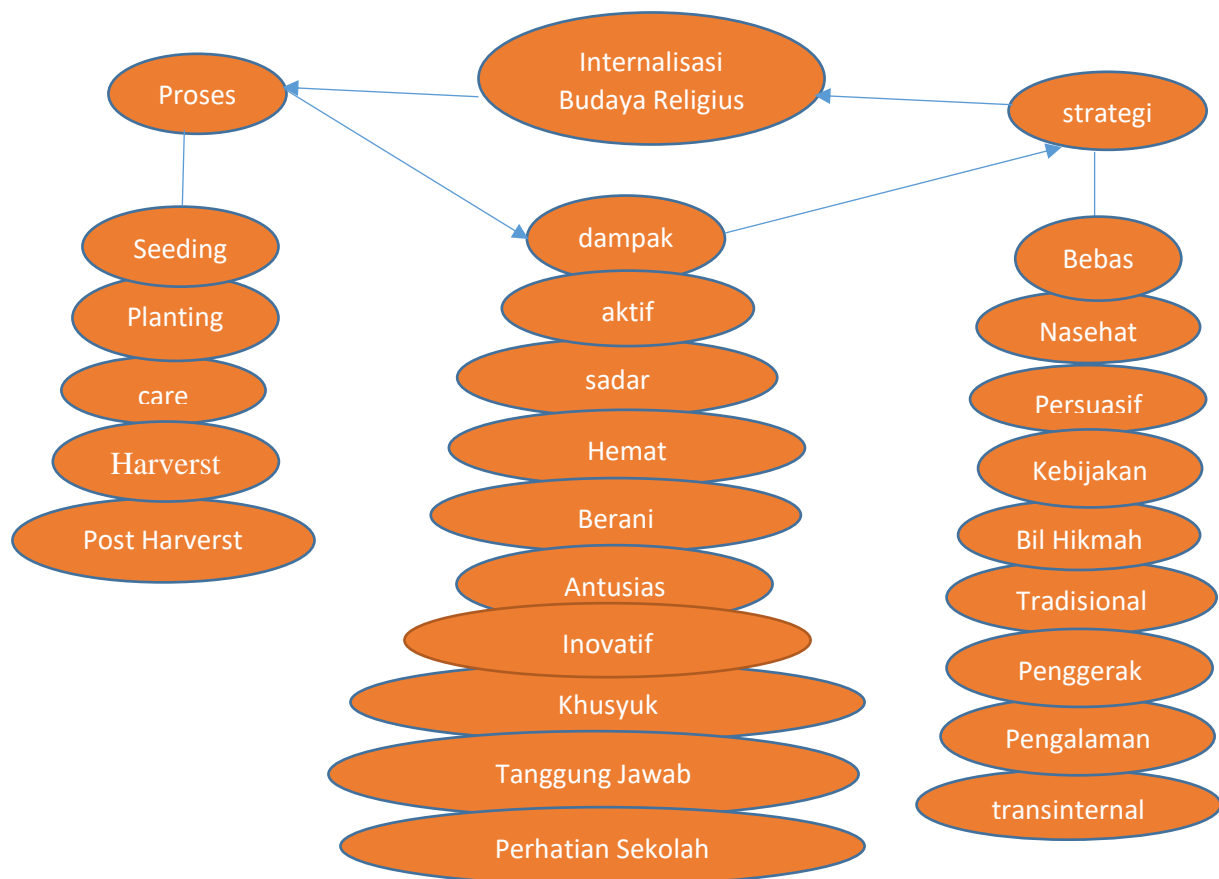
Internalisasi Budaya Religius

Proses

strategi

Seeding

Planting

care

Harverst

Post Harverst

dampak

aktif

sadar

Hemat

Berani

Antusias

Inovatif

Khusyuk

Tanggung Jawab

Perhatian Sekolah

Bebas

Nasehat

Persuasif

Kebijakan

Bil Hikmah

Tradisional

Penggerak

Pengalaman

transinternal